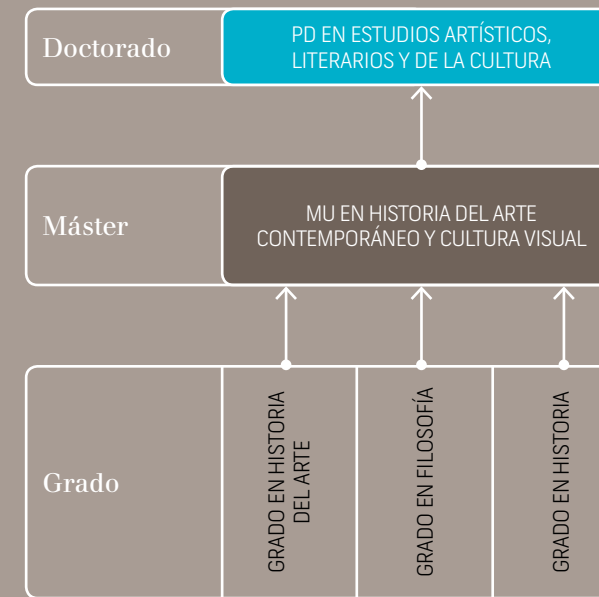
Doctorado

PD EN ESTUDIOS ARTÍSTICOS, LITERARIOS Y DE LA CULTURA

Máster

MU EN HISTORIA DEL ARTE CONTEMPORÁNEO Y CULTURA VISUAL

Grado

GRADO EN HISTORIA DEL ARTE

GRADO EN FILOSOFÍA

GRADO EN HISTORIA